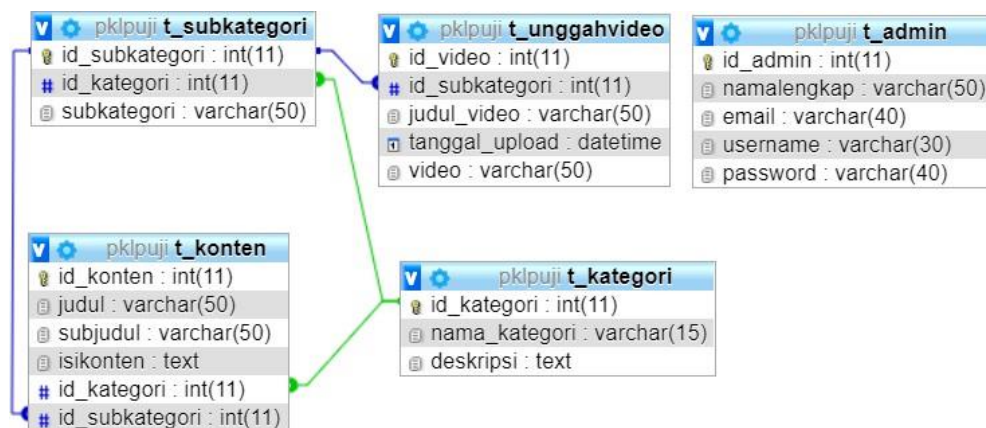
pklpuji t_subkategori
id_subkategori : int(11)
id_kategori : int(11)
subkategori : varchar(50)

pklpuji t_unggahvideo
id_video : int(11)
id_subkategori : int(11)
judul_video : varchar(50)
tanggal_upload : datetime
video : varchar(50)

pklpuji t_admin
id_admin : int(11)
namalengkap : varchar(50)
email : varchar(40)
username : varchar(30)
password : varchar(40)

pklpuji t_konten
id_konten : int(11)
judul : varchar(50)
subjudul : varchar(50)
isikonten : text
id_kategori : int(11)
id_subkategori : int(11)

pklpuji t_kategori
id_kategori : int(11)
nama_kategori : varchar(15)
deskripsi : text